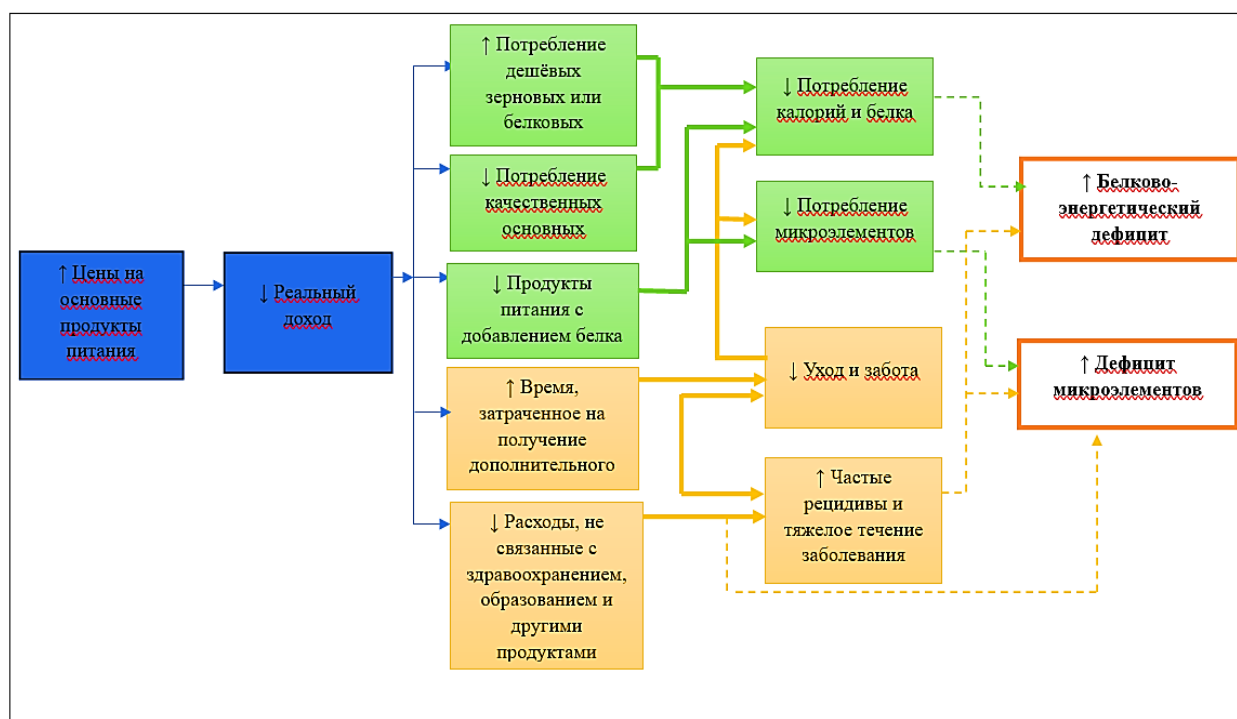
↑ Цены на основные продукты питания

↓ Реальный доход

↑ Потребление дешёвых зерновых или белковых

↓ Потребление качественных основных

↓ Продукты питания с добавлением белка

↑ Время, затраченное на получение дополнительного

↓ Расходы, не связанные с здравоохранением, образованием и другими продуктами

↓ Потребление калорий и белка

↓ Потребление микроэлементов

↓ Уход и забота

↑ Частые рецидивы и тяжелое течение заболевания

↑ Белково-энергетический дефицит

↑ Дефицит микроэлементов